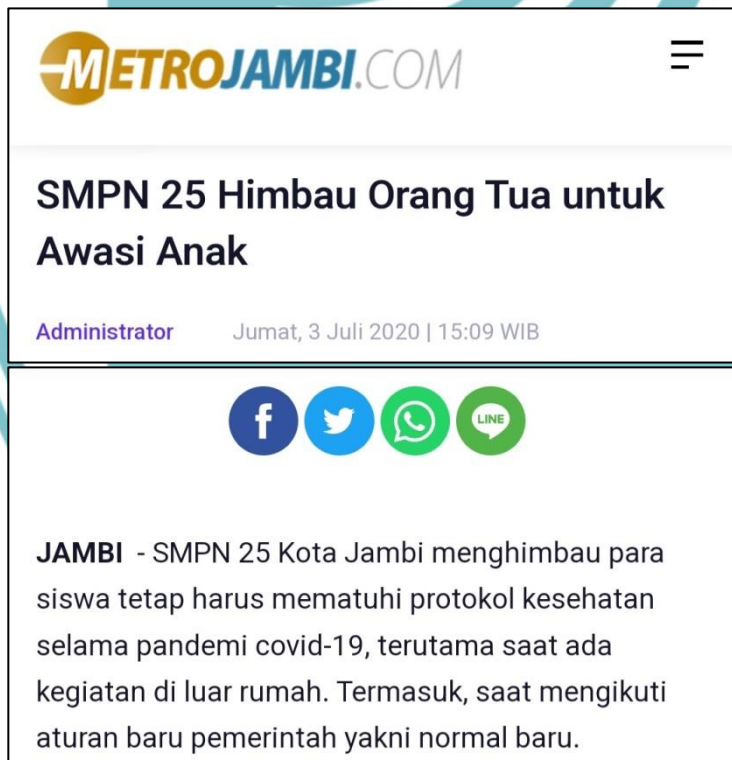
METROJAMBI.COM

SMPN 25 Himbau Orang Tua untuk Awasi Anak

Administrator Jumat, 3 Juli 2020 | 15:09 WIB

LINE

JAMBI - SMPN 25 Kota Jambi menghimbau para siswa tetap harus mematuhi protokol kesehatan selama pandemi covid-19, terutama saat ada kegiatan di luar rumah. Termasuk, saat mengikuti aturan baru pemerintah yakni normal baru.